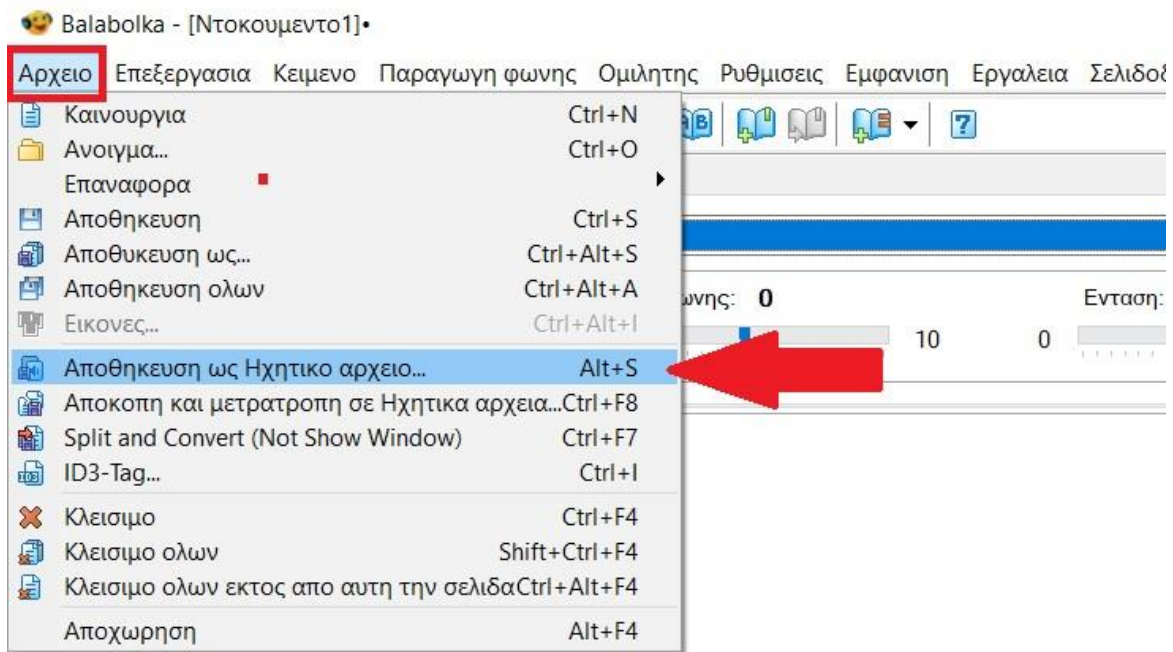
Balabolka - [Ντοκουμεντο1]•

Αρχειο Επεξεργασια Κειμενο Παραγωγη φωνης Ομιλητης Ρυθμισεις Εμφανιση Εργαλεια Σελιδο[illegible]

Καινουργια Ctrl+N
Ανοιγμα... Ctrl+O
Επαναφορα
Αποθηκευση Ctrl+S
Αποθυκευση ως... Ctrl+Alt+S
Αποθηκευση ολων Ctrl+Alt+A
Εικονες... Ctrl+Alt+I
Αποθηκευση ως Ηχητικο αρχειο... Alt+S
Αποκοπη και μετατροπη σε Ηχητικα αρχεια...Ctrl+F8
Split and Convert (Not Show Window) Ctrl+F7
ID3-Tag... Ctrl+I
Κλεισιμο Ctrl+F4
Κλεισιμο ολων Shift+Ctrl+F4
Κλεισιμο ολων εκτος απο αυτη την σελιδαCtrl+Alt+F4
Αποχωρηση Alt+F4

ωνης: 0
10
0
Ενταση: